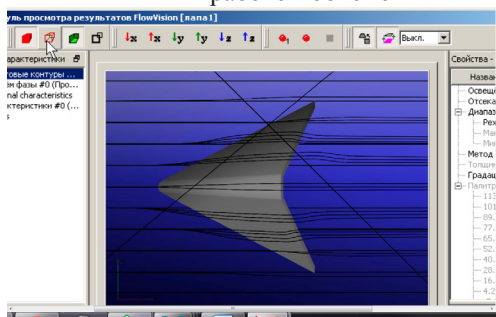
уль просмотра результатов FlowVision [лапа1]

Выкл.

Свойства -

арактеристики

товые контуры ...
м фазы #0 (Про...
nal characteristics
ктеристики #0 (...

Назван
Освещ
Отсека
Диапаз
Реж
Мак
Мин
Метод
Толщи
Градац
Палитр
113
101
89.
77.
65.
52.
40.
28.
16.
4.2